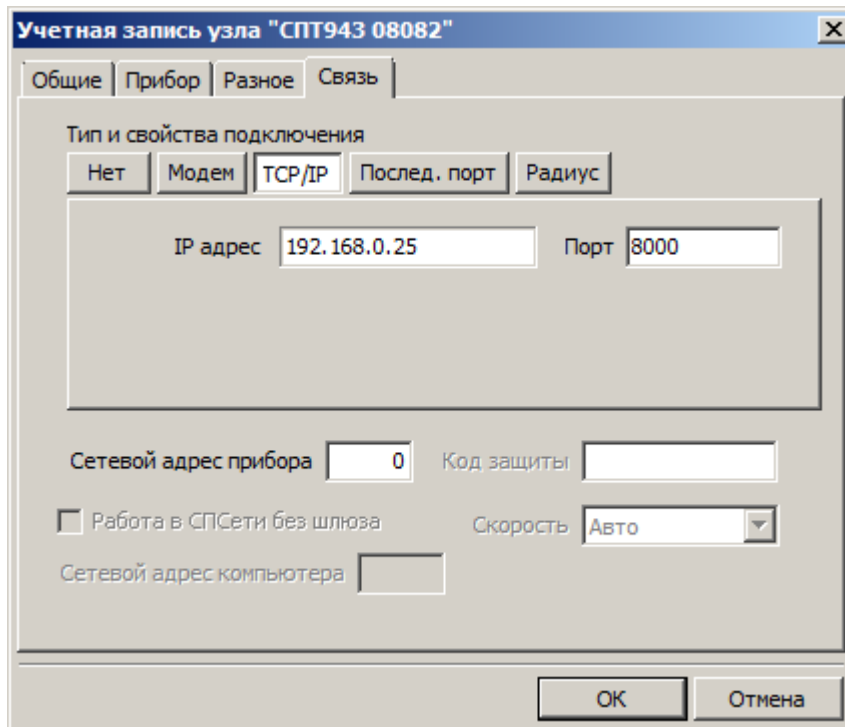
Учетная запись узла "СПТ943 08082"

Общие | Прибор | Разное | Связь

Тип и свойства подключения

Нет | Модем | TCP/IP | Послед. порт | Радиус

IP адрес 192.168.0.25 Порт 8000

Сетевой адрес прибора 0 Код защиты

Работа в СПСети без шлюза Скорость Авто

Сетевой адрес компьютера

OK Отмена